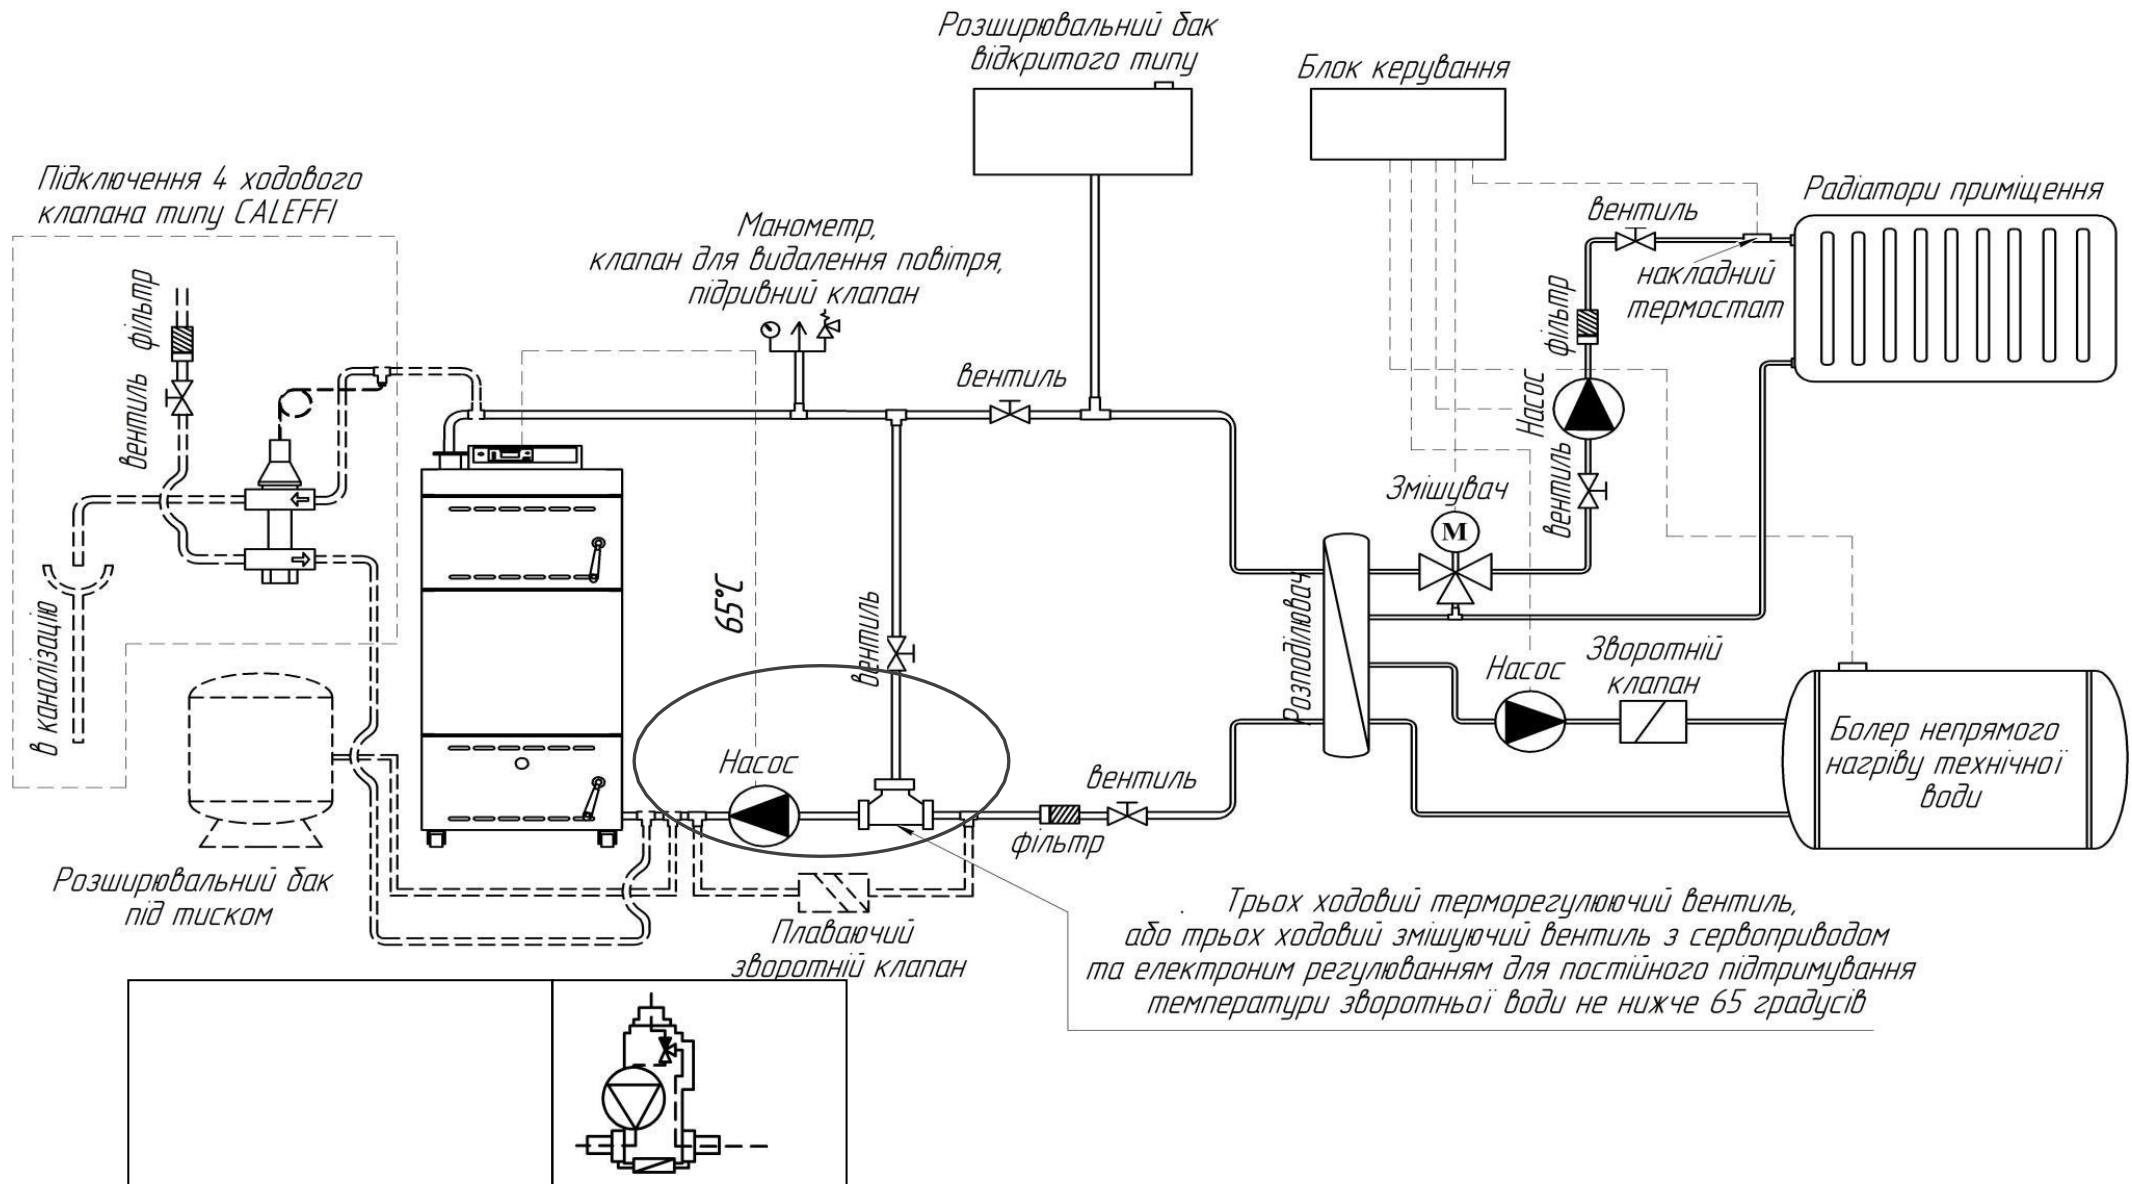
Розширювальний бак відкритого типу

Блок керування

Підключення 4 ходового клапана типу CALEFFI

Манометр, клапан для видалення повітря, підривний клапан

Радіатори приміщення

вентиль

накладний термостат

фільтр

вентиль

фільтр

вентиль

Насос

вентиль

Змішувач

M

65°C

вентиль

Розподілювач

в каналізацію

Насос

Зворотній клапан

Болер непрямого нагріву технічної води

Насос

вентиль

фільтр

Розширювальний бак під тиском

Плаваючий зворотній клапан

Трьох ходовий терморегулюючий вентиль, або трьох ходовий змішуючий вентиль з сервоприводом та електроним регулюванням для постійного підтримування температури зворотньої води не нижче 65 градусів